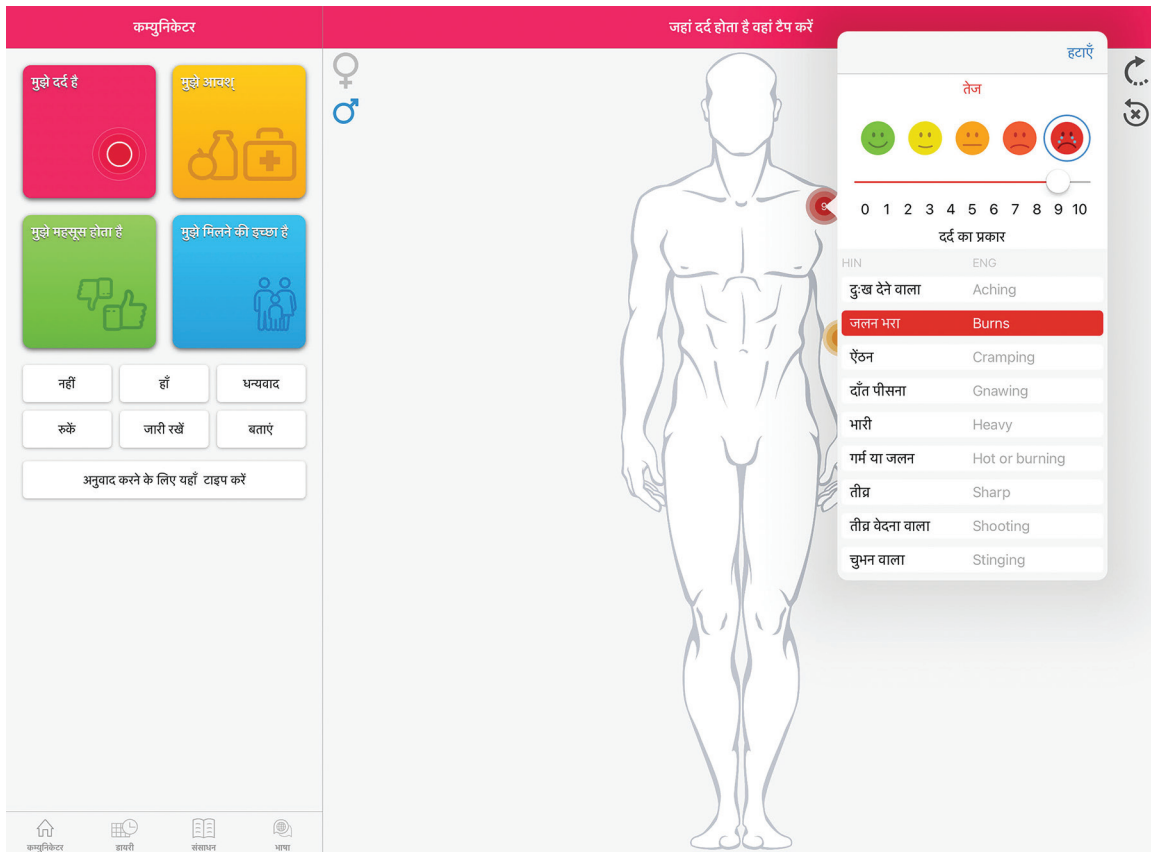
कम्युनिकेटर

जहां दर्द होता है वहां टैप करें

मुझे दर्द है

मुझे आवश्

मुझे महसूस होता है

मुझे मिलने की इच्छा है

नहीं
हाँ
धन्यवाद
रुकें
जारी रखें
बताएं

अनुवाद करने के लिए यहाँ टाइप करें

हटाएँ

तेज

0 1 2 3 4 5 6 7 8 9 10

दर्द का प्रकार

| HIN | ENG |
|---|---|
| दुःख देने वाला | Aching |
| जलन भरा | Burns |
| ऐंठन | Cramping |
| दाँत पीसना | Gnawing |
| भारी | Heavy |
| गर्म या जलन | Hot or burning |
| तीव्र | Sharp |
| तीव्र वेदना वाला | Shooting |
| चुभन वाला | Stinging |

कम्युनिकेटर
डायरी
संसाधन
भाषा